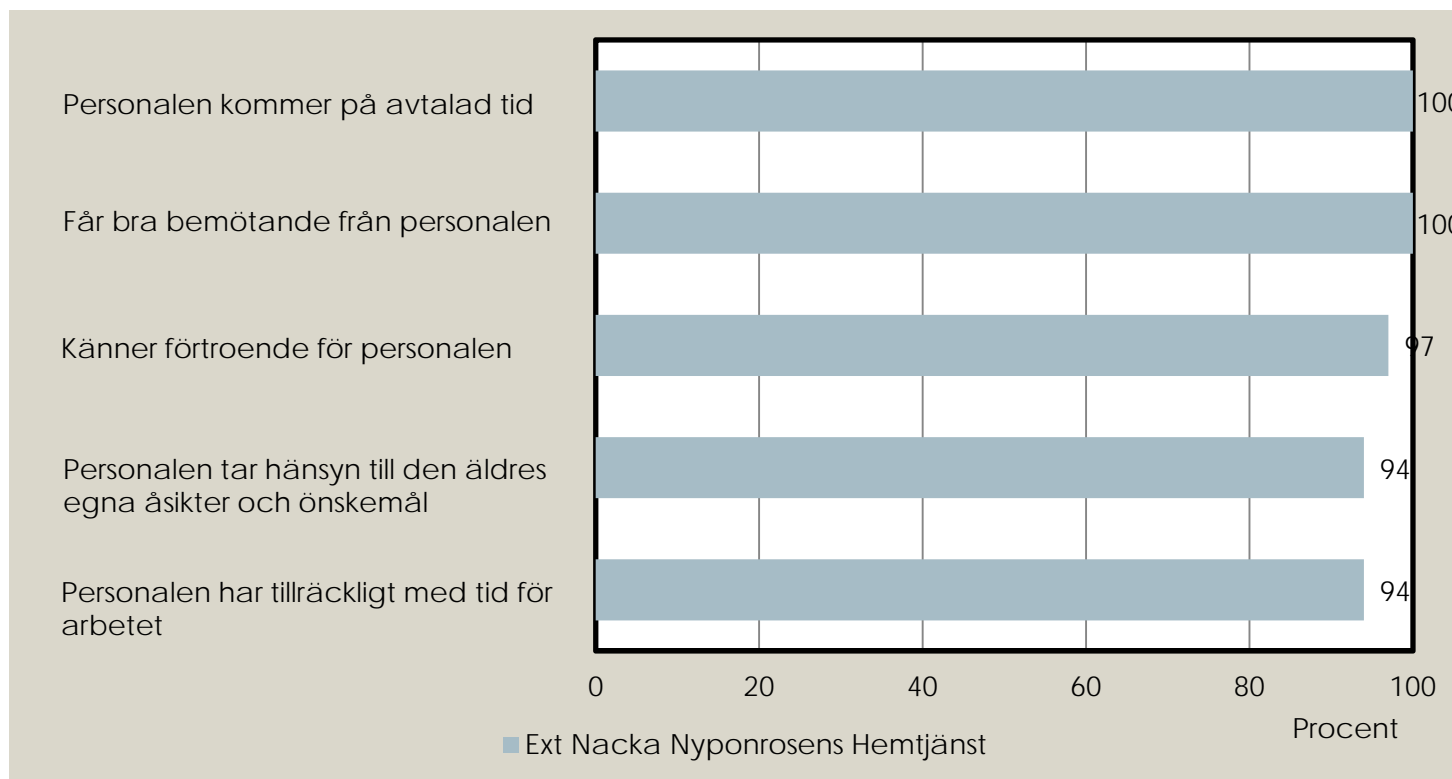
Personalen kommer på avtalad tid
Får bra bemötande från personalen
Känner förtroende för personalen
Personalen tar hänsyn till den äldres egna åsikter och önskemål
Personalen har tillräckligt med tid för arbetet

100
100
97
94
94

0 20 40 60 80 100
Procent

Ext Nacka Nyponrosens Hemtjänst